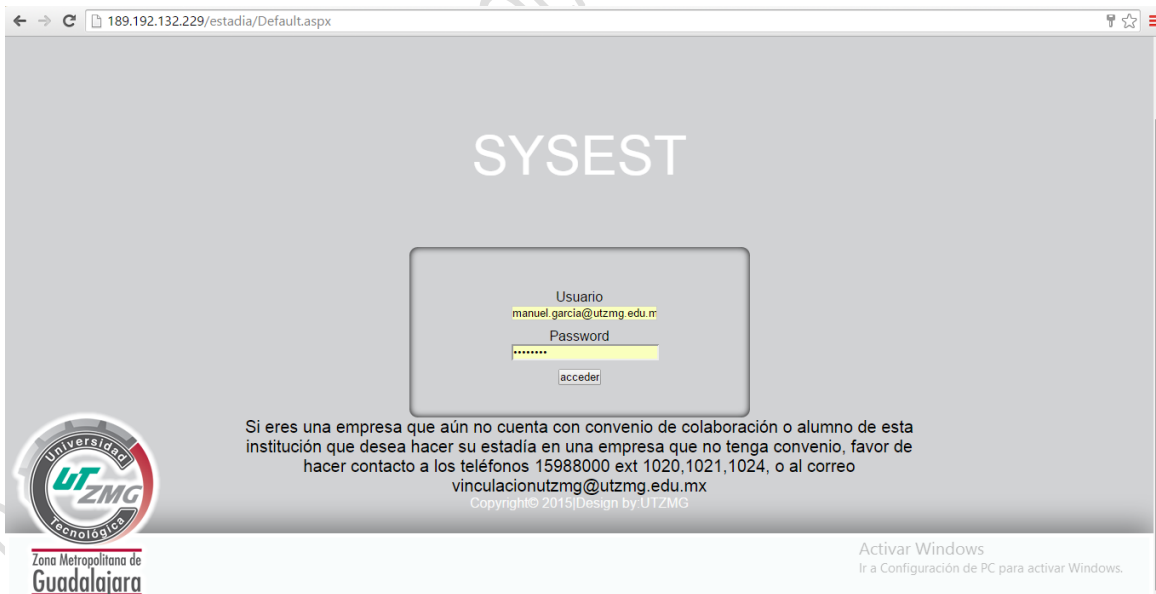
189.192.132.229/estadia/Default.aspx

SYSEST

Usuario
manuel.garcia@utzmg.edu.m
Password
••••••••
acceder

Si eres una empresa que aún no cuenta con convenio de colaboración o alumno de esta institución que desea hacer su estadía en una empresa que no tenga convenio, favor de hacer contacto a los teléfonos 15988000 ext 1020,1021,1024, o al correo vinculacionutzmg@utzmg.edu.mx

Copyright© 2015|Design by UTZMG

Universidad UTZMG Tecnológica
Zona Metropolitana de Guadalajara

Activar Windows
Ir a Configuración de PC para activar Windows.